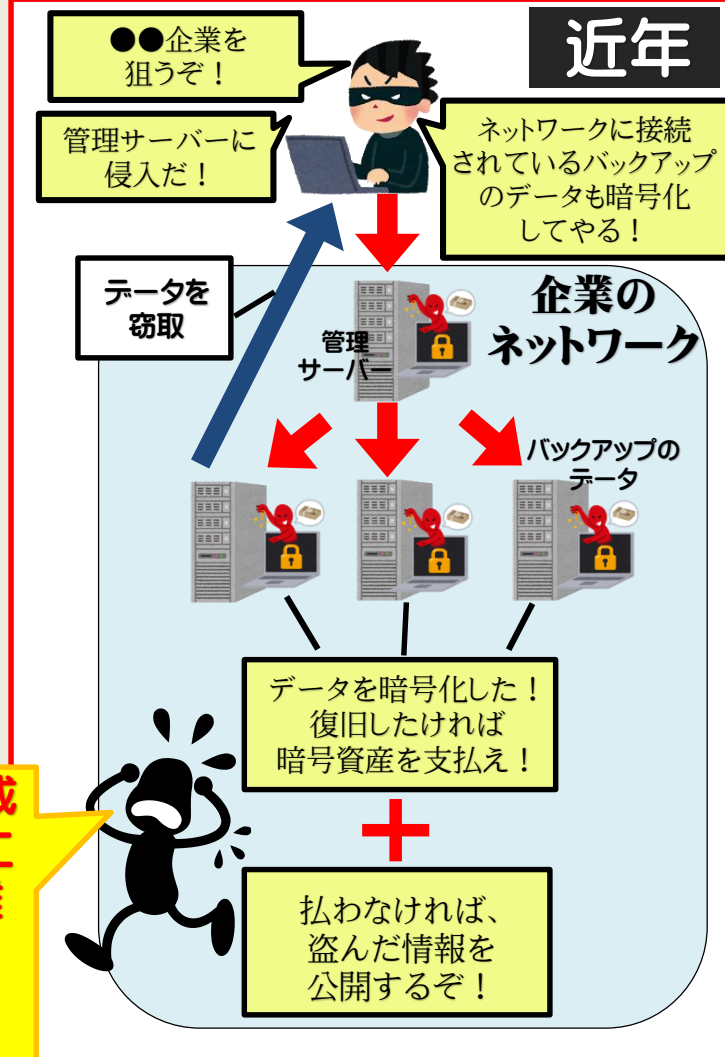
近年

●●企業を狙うぞ！

管理サーバーに侵入だ！

ネットワークに接続されているバックアップのデータも暗号化してやる！

データを窃取

企業のネットワーク

管理サーバー

バックアップのデータ

データを暗号化した！復旧したければ暗号資産を支払え！

＋

払わなければ、盗んだ情報を公開するぞ！

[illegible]